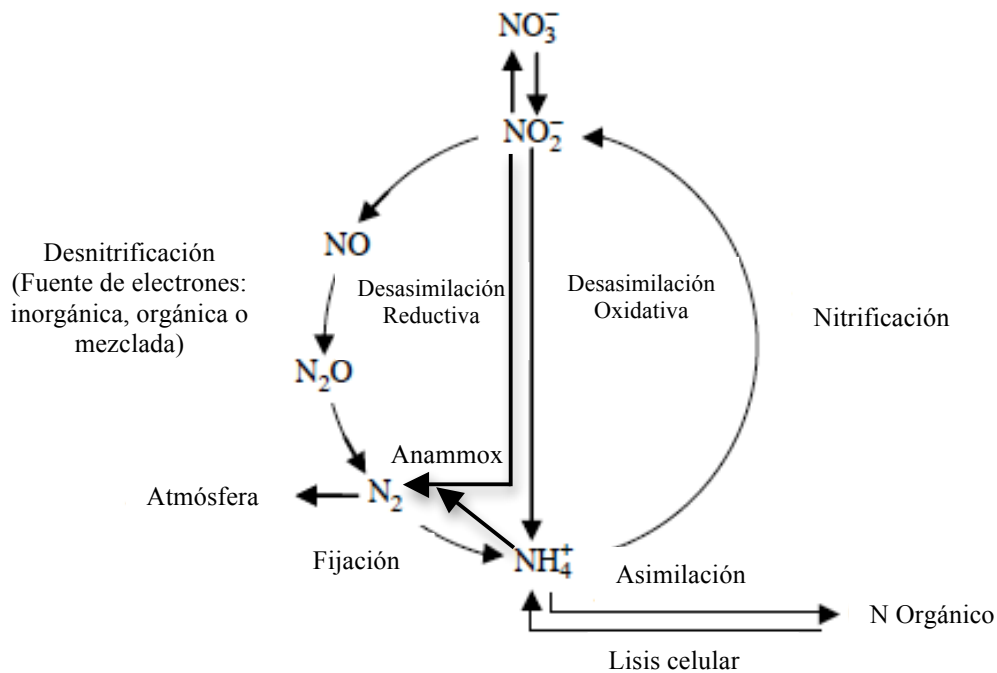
$NO_3^-$

$NO_2^-$

Desnitrificación (Fuente de electrones: inorgánica, orgánica o mezclada)

$NO$

Desasimilación Reductiva

Desasimilación Oxidativa

Nitrificación

$N_2O$

Anammox

Atmósfera

$N_2$

Fijación

$NH_4^+$

Asimilación

N Orgánico

Lisis celular